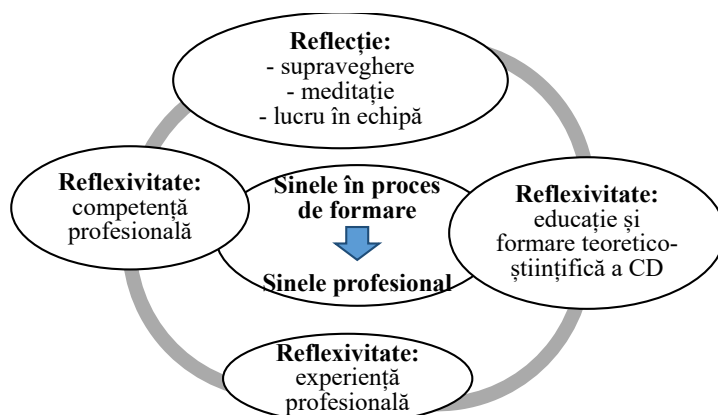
Reflecție:
- supraveghere
- meditație
- lucru în echipă

Reflexivitate:
competență profesională

Sinele în proces de formare

Sinele profesional

Reflexivitate:
educație și formare teoretico-științifică a CD

Reflexivitate:
experiență profesională